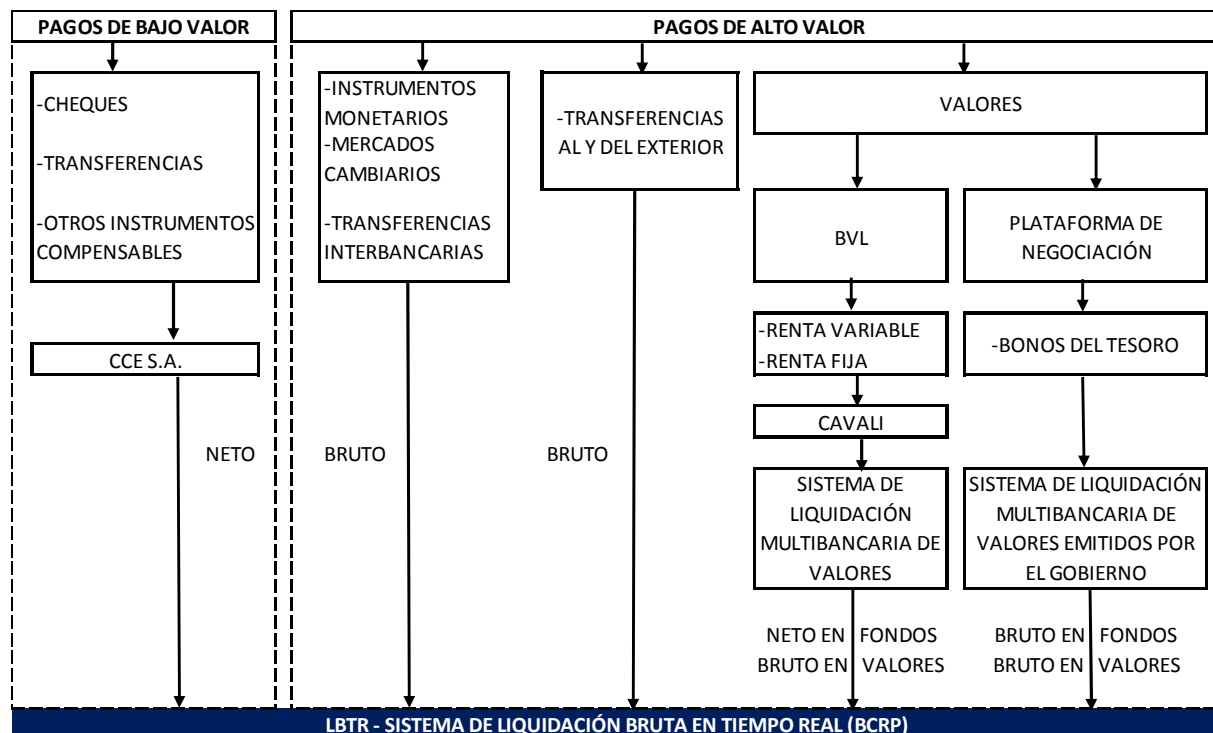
PAGOS DE BAJO VALOR

PAGOS DE ALTO VALOR

-CHEQUES

-TRANSFERENCIAS

-OTROS INSTRUMENTOS COMPENSABLES

CCE S.A.

NETO

-INSTRUMENTOS MONETARIOS
-MERCADOS CAMBIARIOS

-TRANSFERENCIAS INTERBANCARIAS

BRUTO

-TRANSFERENCIAS AL Y DEL EXTERIOR

BRUTO

VALORES

BVL

-RENTA VARIABLE
-RENTA FIJA

CAVALI

SISTEMA DE LIQUIDACIÓN MULTIBANCARIA DE VALORES

NETO EN FONDOS
BRUTO EN VALORES

PLATAFORMA DE NEGOCIACIÓN

-BONOS DEL TESORO

SISTEMA DE LIQUIDACIÓN MULTIBANCARIA DE VALORES EMITIDOS POR EL GOBIERNO

BRUTO EN FONDOS
BRUTO EN VALORES

LBTR - SISTEMA DE LIQUIDACIÓN BRUTA EN TIEMPO REAL (BCRP)